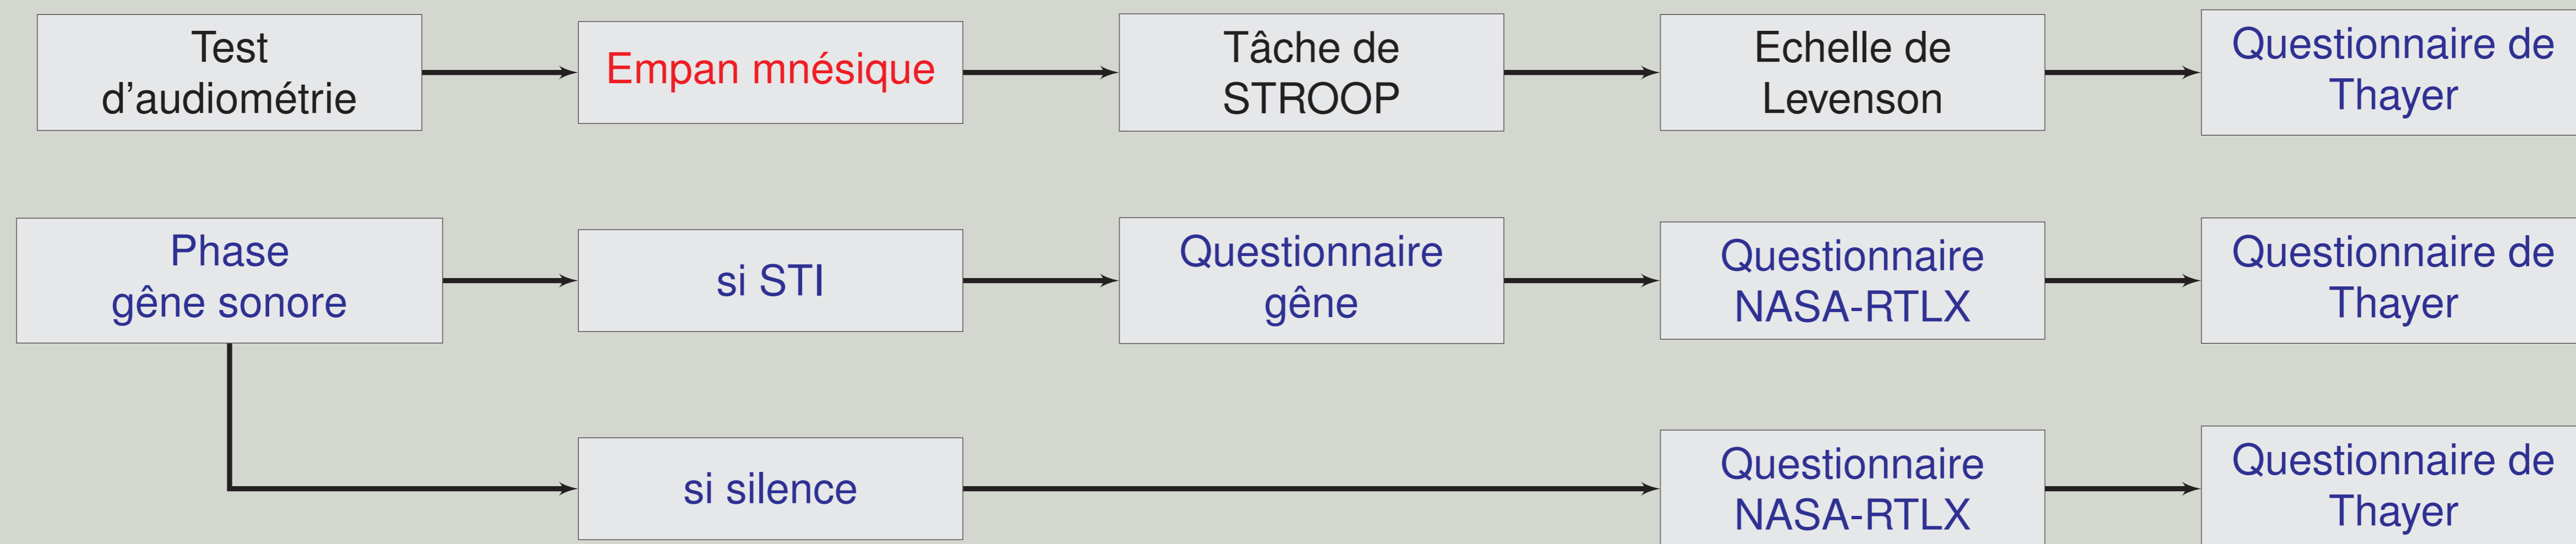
Test d’audiométrie

Empan mnésique

Tâche de STROOP

Echelle de Levenson

Questionnaire de Thayer

Phase gêne sonore

si STI

Questionnaire gêne

Questionnaire NASA-RTLX

Questionnaire de Thayer

si silence

Questionnaire NASA-RTLX

Questionnaire de Thayer